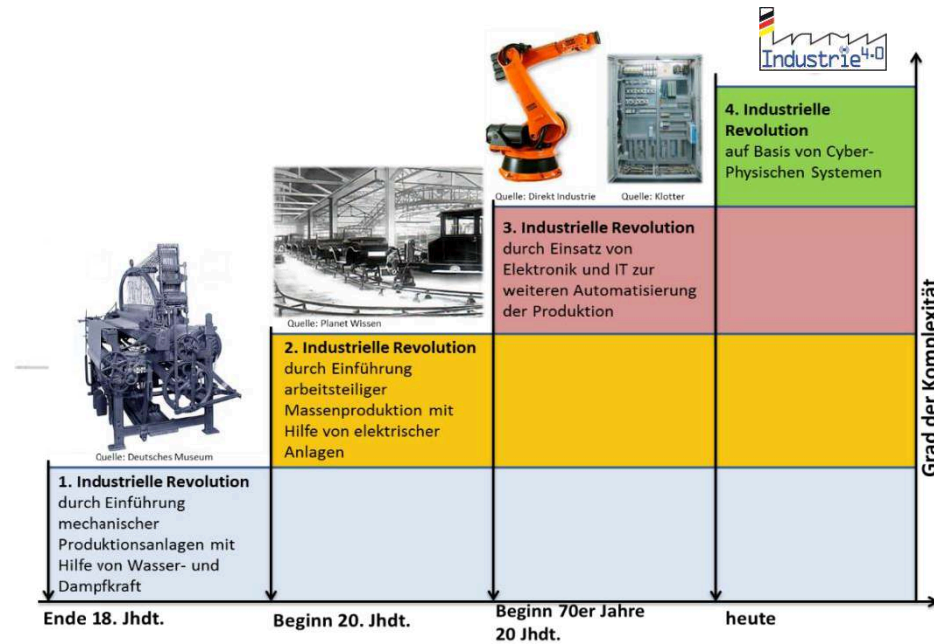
Industrie4.0

4. Industrielle Revolution
auf Basis von Cyber-Physischen Systemen

Quelle: Direkt Industrie
Quelle: Klotter

3. Industrielle Revolution
durch Einsatz von Elektronik und IT zur weiteren Automatisierung der Produktion

Quelle: Planet Wissen

2. Industrielle Revolution
durch Einführung arbeitsteiliger Massenproduktion mit Hilfe von elektrischer Anlagen

Quelle: Deutsches Museum

1. Industrielle Revolution
durch Einführung mechanischer Produktionsanlagen mit Hilfe von Wasser- und Dampfkraft

Grad der Komplexität

Ende 18. Jhdt.
Beginn 20. Jhdt.
Beginn 70er Jahre 20 Jhdt.
heute